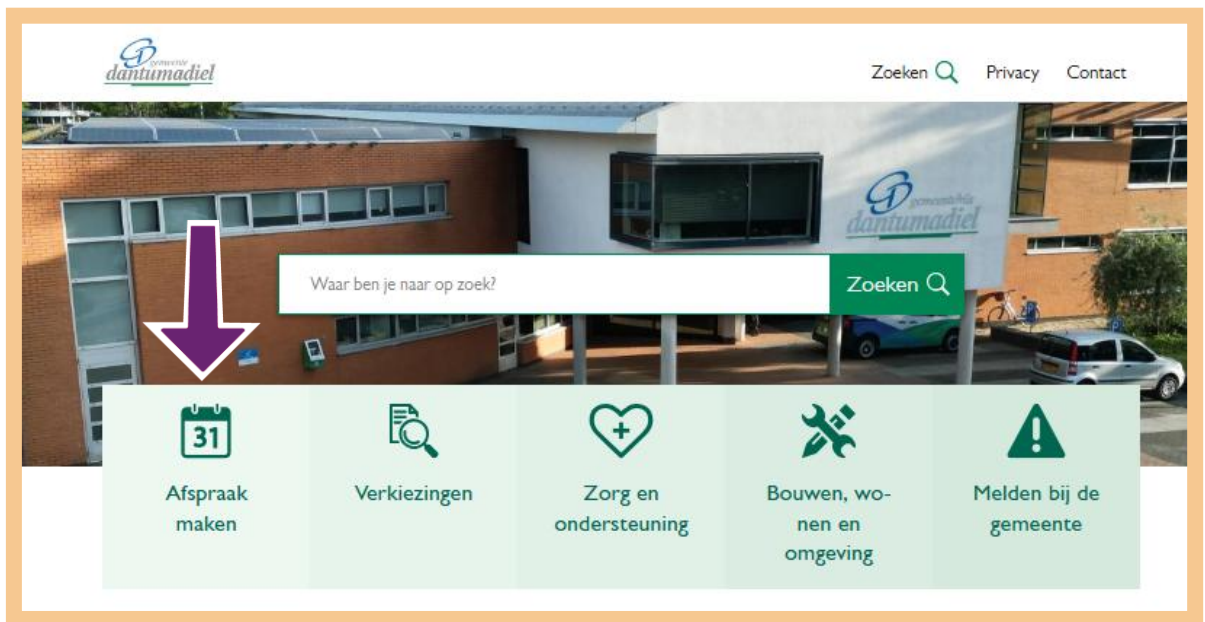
gemeente dantumadiel

Zoeken Privacy Contact

gemeentehûs dantumadiel

Waar ben je naar op zoek?

Zoeken

31

Afspraak maken

Verkiezingen

Zorg en ondersteuning

Bouwen, wonen en omgeving

Melden bij de gemeente